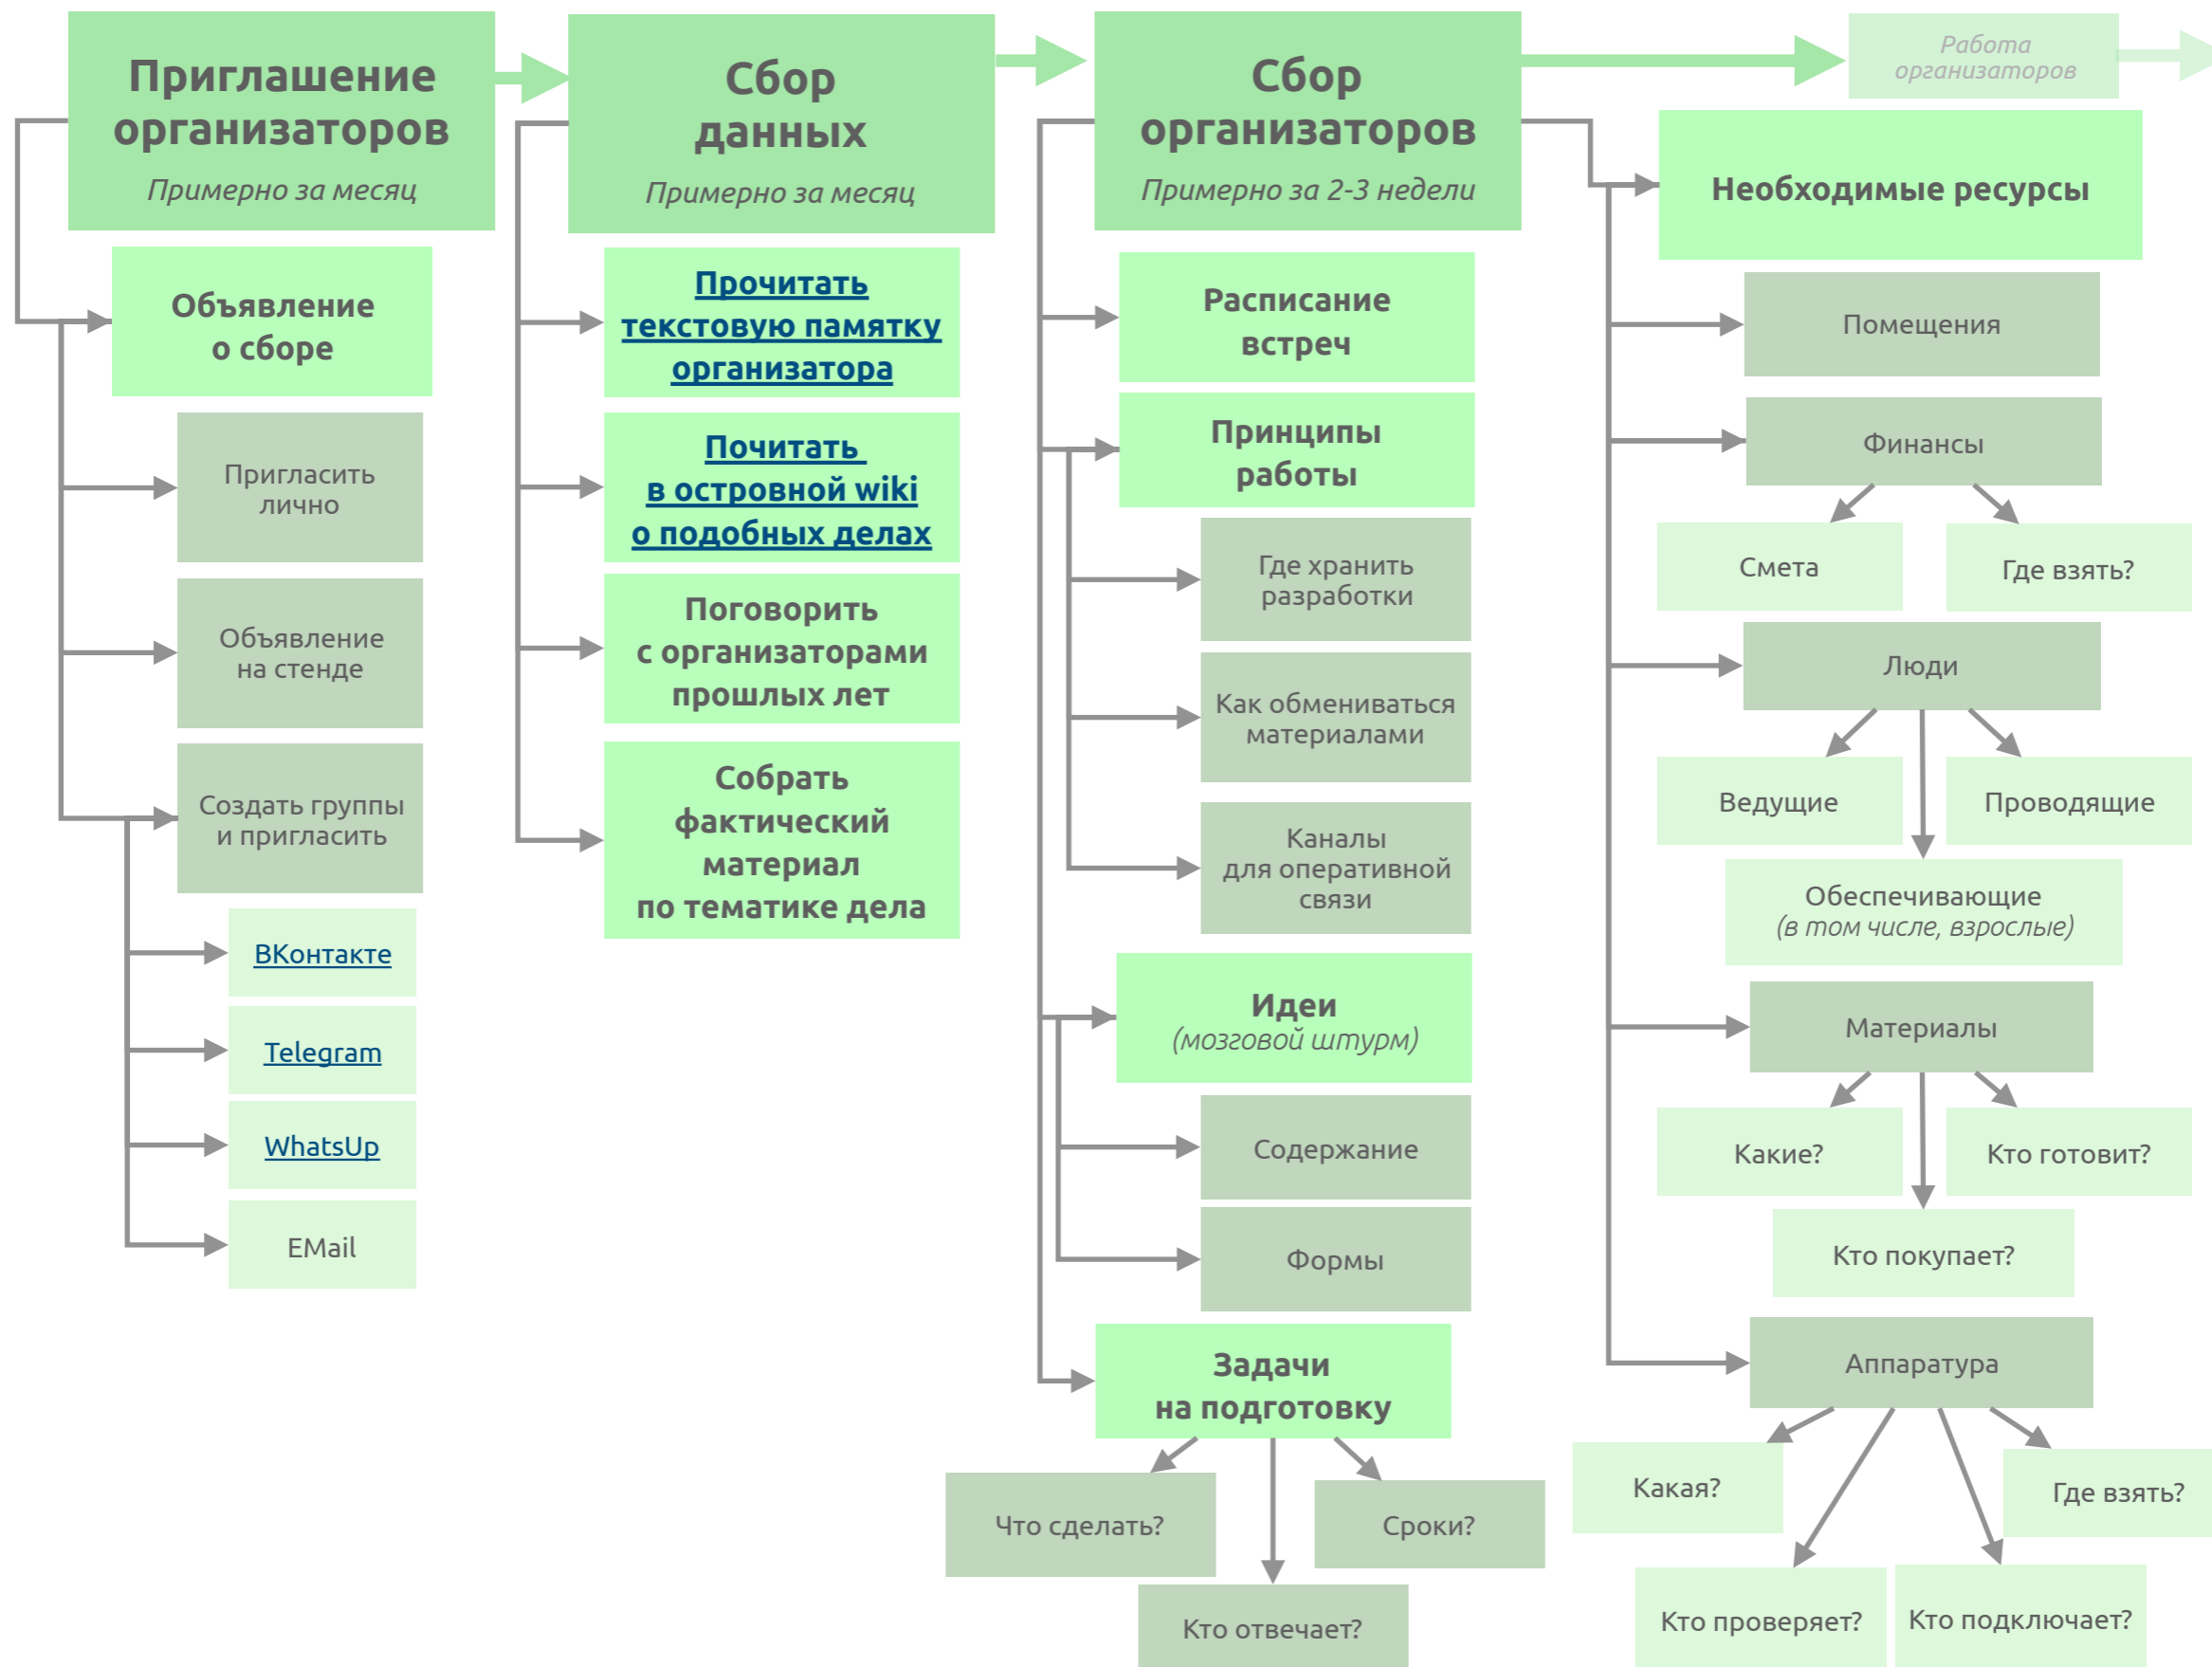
Приглашение организаторов
Примерно за месяц

Объявление о сборе

Пригласить лично

Объявление на стенде

Создать группы и пригласить

ВКонтакте

Telegram

WhatsUp

EMail

Сбор данных
Примерно за месяц

Прочитать текстовую памятку организатора

Почитать в островной wiki о подобных делах

Поговорить с организаторами прошлых лет

Собрать фактический материал по тематике дела

Сбор организаторов
Примерно за 2-3 недели

Расписание встреч

Принципы работы

Где хранить разработки

Как обмениваться материалами

Каналы для оперативной связи

Идеи
(мозговой штурм)

Содержание

Формы

Задачи на подготовку

Что сделать?

Сроки?

Кто отвечает?

Работа организаторов

Необходимые ресурсы

Помещения

Финансы

Смета

Где взять?

Люди

Ведущие

Проводящие

Обеспечивающие
(в том числе, взрослые)

Материалы

Какие?

Кто готовит?

Кто покупает?

Аппаратура

Какая?

Где взять?

Кто проверяет?

Кто подключает?